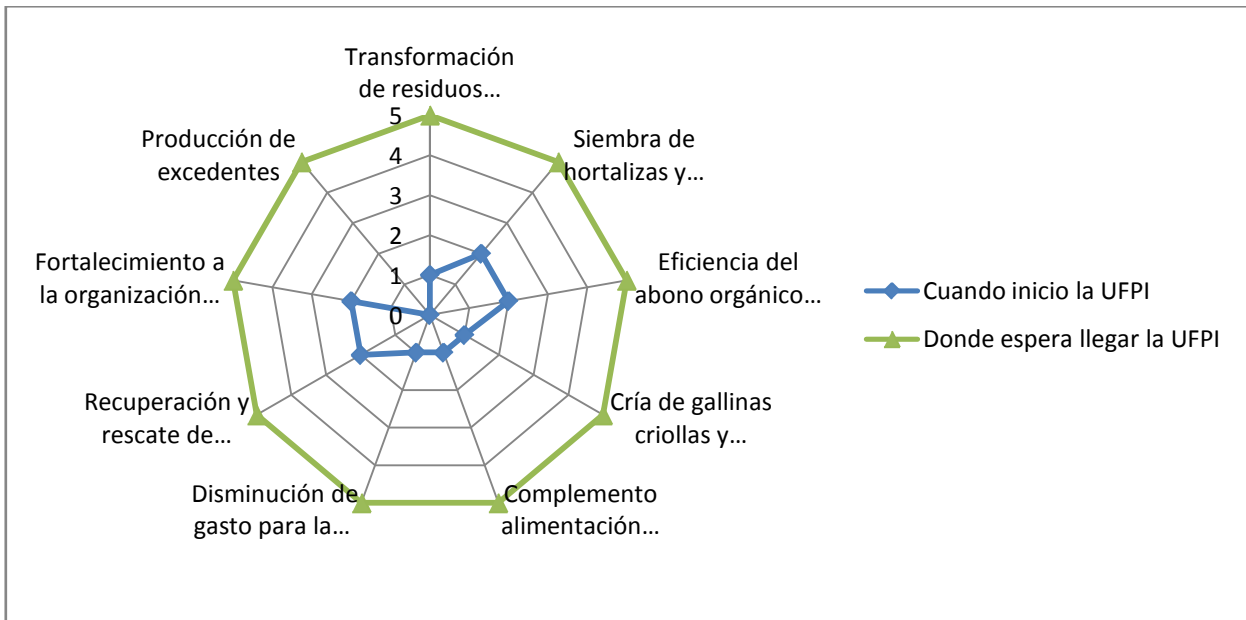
Transformación de residuos…
5
4
3
2
1
0
Siembra de hortalizas y…
Eficiencia del abono orgánico…
Cría de gallinas criollas y…
Complemento alimentación…
Disminución de gasto para la…
Recuperación y rescate de…
Fortalecimiento a la organización…
Producción de excedentes

Cuando inicio la UFPI
Donde espera llegar la UFPI